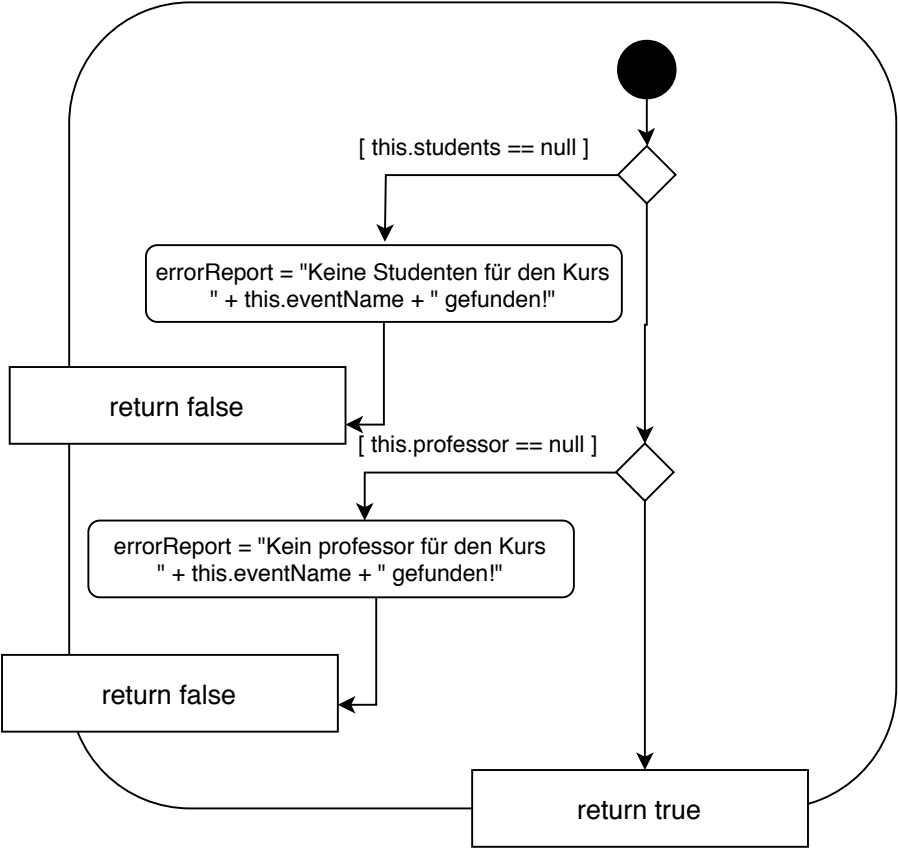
[ this.students == null ]

errorReport = "Keine Studenten für den Kurs " + this.eventName + " gefunden!"

return false

[ this.professor == null ]

errorReport = "Kein professor für den Kurs " + this.eventName + " gefunden!"

return false

return true